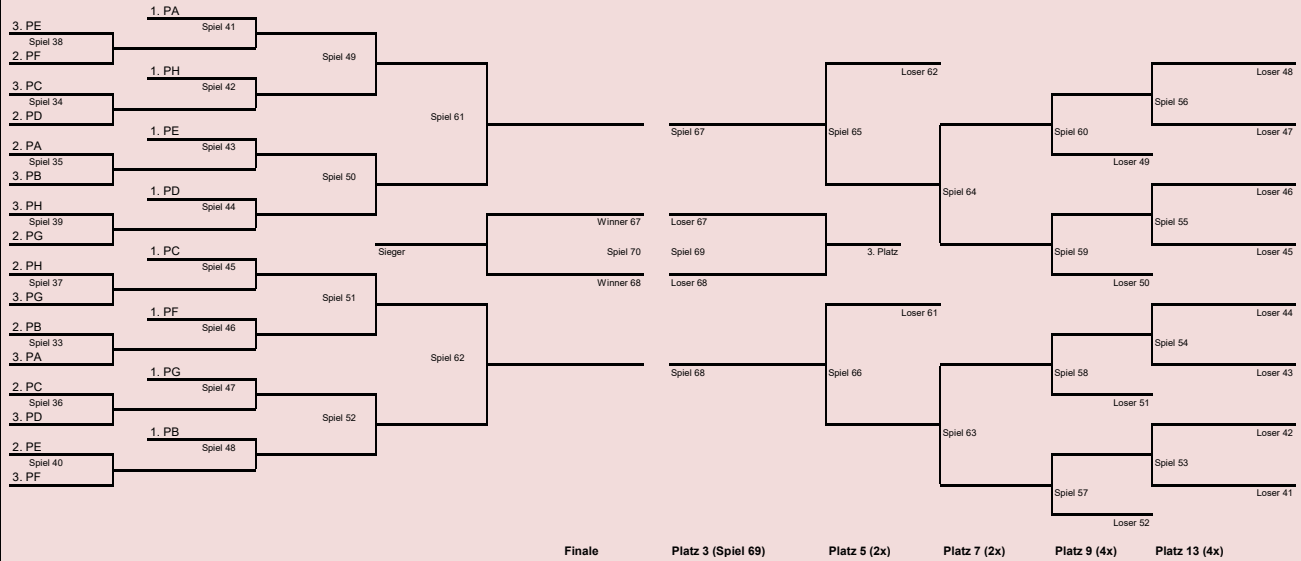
1. PA
3. PE
Spiel 41
Spiel 38
2. PF
Spiel 49
1. PH
3. PC
Spiel 42
Spiel 34
2. PD
Spiel 61
1. PE
2. PA
Spiel 43
Spiel 35
3. PB
Spiel 50
1. PD
3. PH
Spiel 44
Spiel 39
2. PG
Sieger
1. PC
2. PH
Spiel 45
Spiel 37
3. PG
Spiel 51
1. PF
2. PB
Spiel 46
Spiel 33
3. PA
Spiel 62
1. PG
2. PC
Spiel 47
Spiel 36
3. PD
Spiel 52
1. PB
2. PE
Spiel 48
Spiel 40
3. PF

Winner 67
Spiel 70
Winner 68

Spiel 67
Loser 67
Spiel 69
Loser 68
Spiel 68

Loser 62
Spiel 65
3. Platz
Loser 61
Spiel 66

Spiel 64
Spiel 63

Spiel 60
Loser 49
Spiel 59
Loser 50
Spiel 58
Loser 51
Spiel 57
Loser 52

Loser 48
Spiel 56
Loser 47
Loser 46
Spiel 55
Loser 45
Loser 44
Spiel 54
Loser 43
Loser 42
Spiel 53
Loser 41

Finale
Platz 3 (Spiel 69)
Platz 5 (2x)
Platz 7 (2x)
Platz 9 (4x)
Platz 13 (4x)